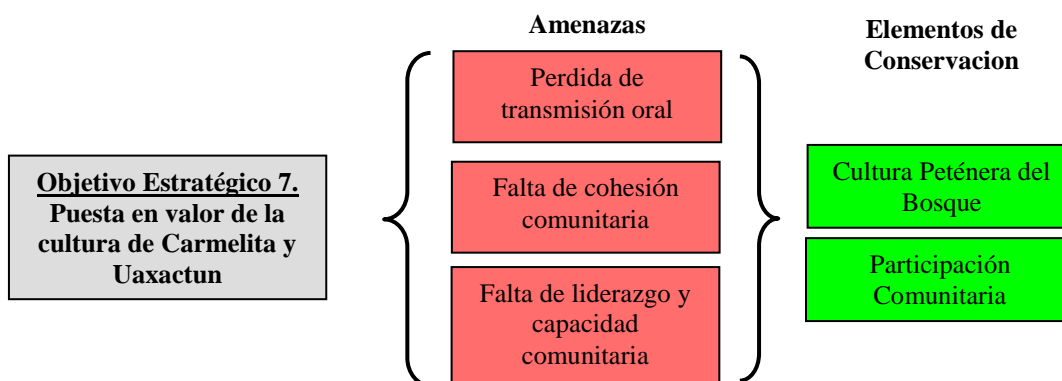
Objetivo Estratégico 7. Puesta en valor de la cultura de Carmelita y Uaxactun

Amenazas

Perdida de transmisión oral

Falta de cohesión comunitaria

Falta de liderazgo y capacidad comunitaria

Elementos de Conservacion

Cultura Peténera del Bosque

Participación Comunitaria